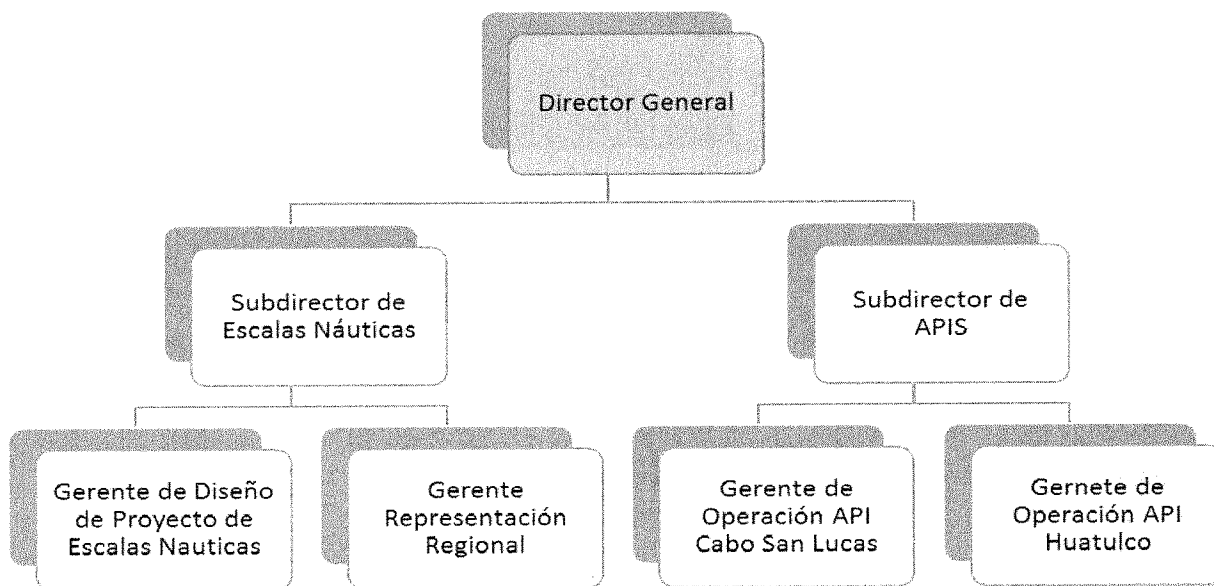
Director General

Subdirector de Escalas Náuticas

Subdirector de APIS

Gerente de Diseño de Proyecto de Escalas Nauticas

Gerente Representación Regional

Gerente de Operación API Cabo San Lucas

Gernete de Operación API Huatulco